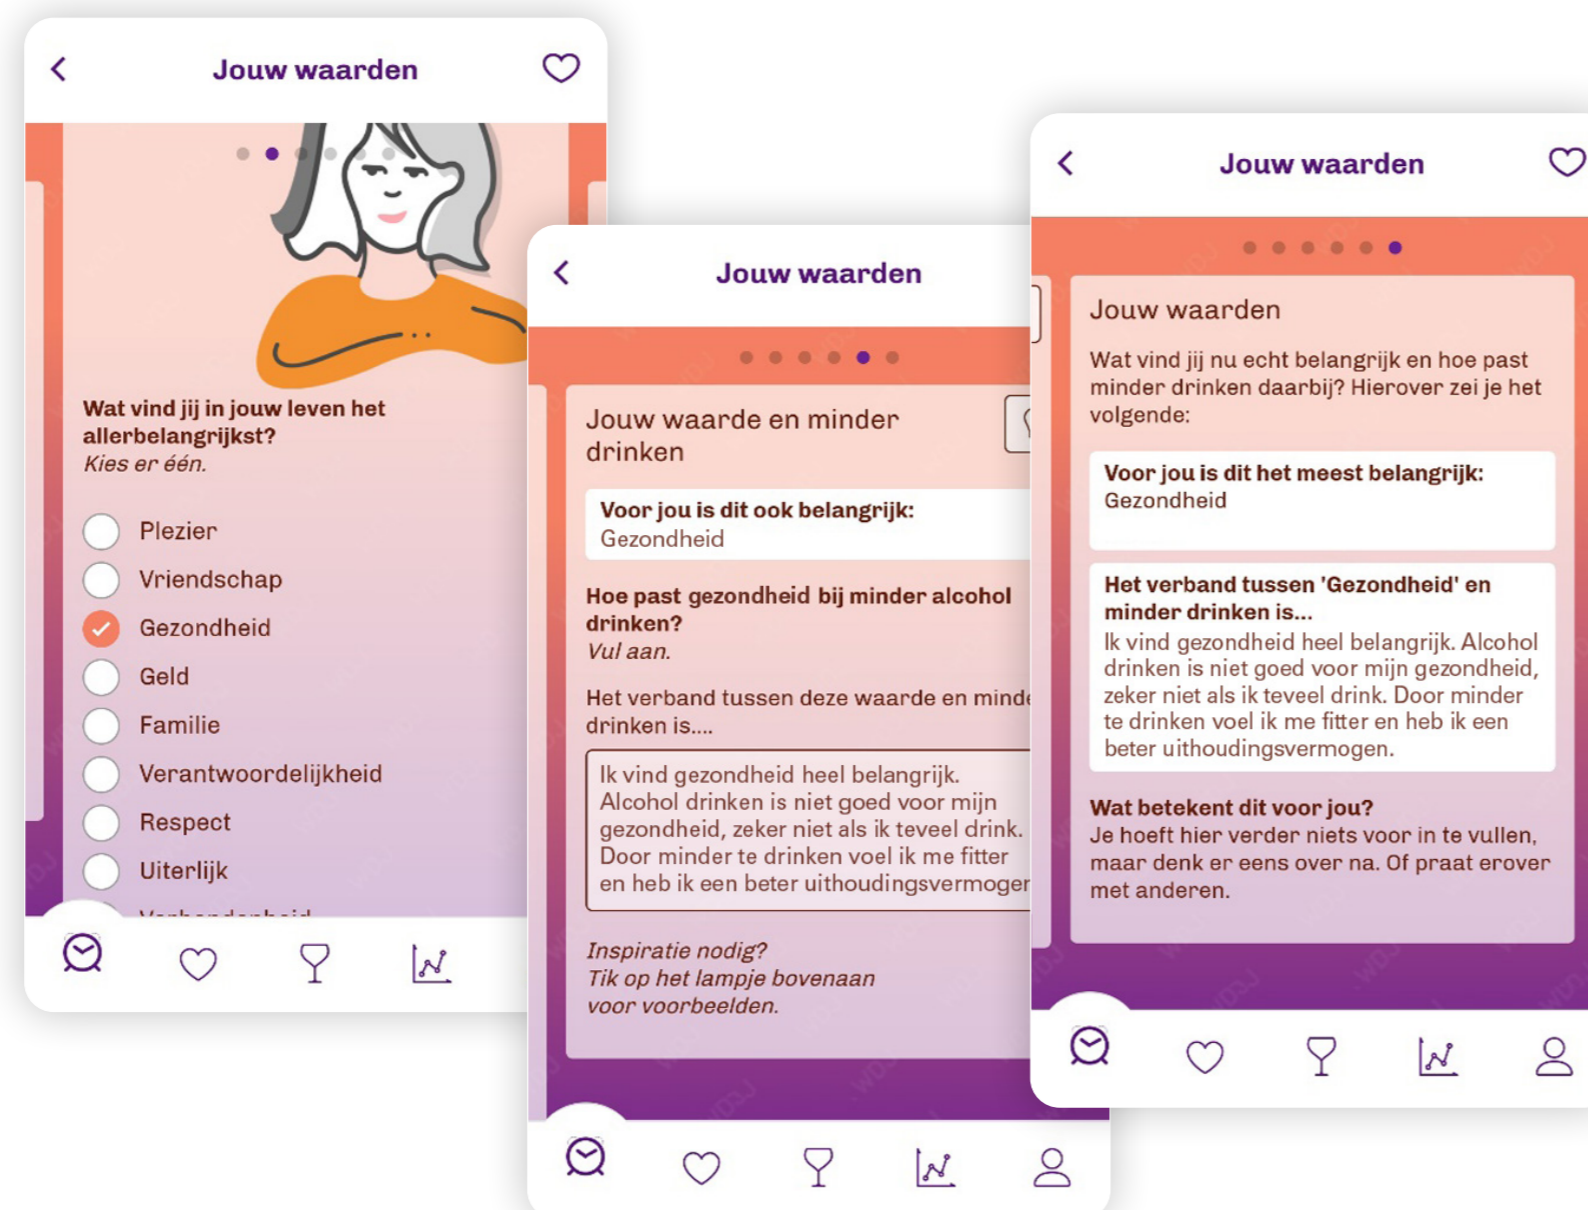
Jouw waarden

Wat vind jij in jouw leven het allerbelangrijkst?
*Kies er één.*

Plezier
Vriendschap
Gezondheid
Geld
Familie
Verantwoordelijkheid
Respect
Uiterlijk
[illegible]

Jouw waarden

Jouw waarde en minder drinken

**Voor jou is dit ook belangrijk:**
Gezondheid

**Hoe past gezondheid bij minder alcohol drinken?**
*Vul aan.*

Het verband tussen deze waarde en minde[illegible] drinken is....

Ik vind gezondheid heel belangrijk. Alcohol drinken is niet goed voor mijn gezondheid, zeker niet als ik teveel drink. Door minder te drinken voel ik me fitter en heb ik een beter uithoudingsvermoge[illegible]

*Inspiratie nodig? Tik op het lampje bovenaan voor voorbeelden.*

Jouw waarden

Jouw waarden

Wat vind jij nu echt belangrijk en hoe past minder drinken daarbij? Hierover zei je het volgende:

**Voor jou is dit het meest belangrijk:**
Gezondheid

**Het verband tussen 'Gezondheid' en minder drinken is...**
Ik vind gezondheid heel belangrijk. Alcohol drinken is niet goed voor mijn gezondheid, zeker niet als ik teveel drink. Door minder te drinken voel ik me fitter en heb ik een beter uithoudingsvermogen.

**Wat betekent dit voor jou?**
Je hoeft hier verder niets voor in te vullen, maar denk er eens over na. Of praat erover met anderen.